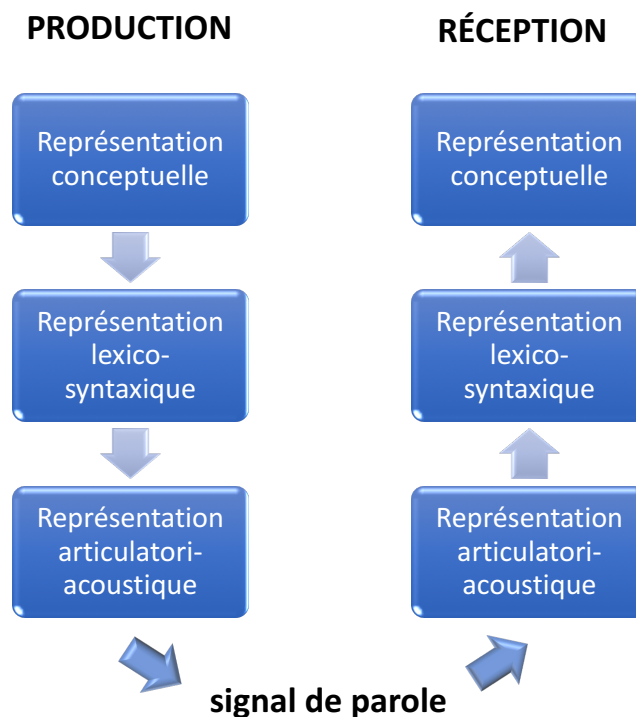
PRODUCTION

RÉCEPTION

Représentation conceptuelle

Représentation lexico-syntaxique

Représentation articulatori-acoustique

Représentation conceptuelle

Représentation lexico-syntaxique

Représentation articulatori-acoustique

signal de parole